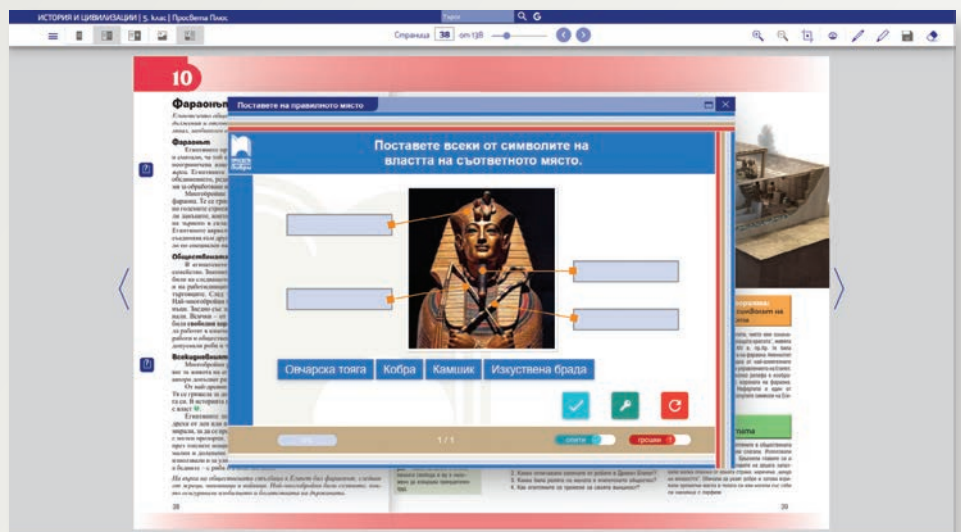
ИСТОРИЯ И ЦИВИЛИЗАЦИИ | 5. клас | Просвета Плюс

Търси

Страница 38 от 138

10

Фараоните

Поставете на правилното място

Поставете всеки от символите на властта на съответното място.

Овчарска тояга

Кобра

Камшик

Изкуствена брада

1 / 1

верни

грешни

Фараонът

Обществената

Всекидневният

38

39